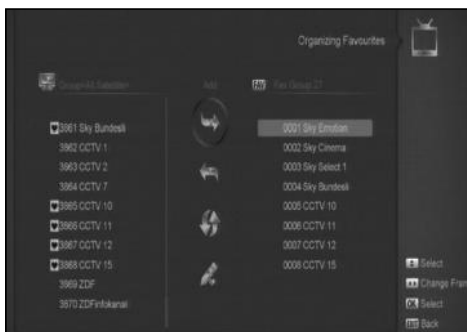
Organizing Favourites

Group:All Satellites

Add

Fav Group 27

3961 Sky Bundesli
3962 CCTV 1
3963 CCTV 2
3964 CCTV 7
3965 CCTV 10
3966 CCTV 11
3967 CCTV 12
3968 CCTV 15
3969 ZDF
3970 ZDFinfokanal

0001 Sky Emotion
0002 Sky Cinema
0003 Sky Select 1
0004 Sky Bundesli
0005 CCTV 10
0006 CCTV 11
0007 CCTV 12
0008 CCTV 15

Select
Change Fav
OK Select
Back